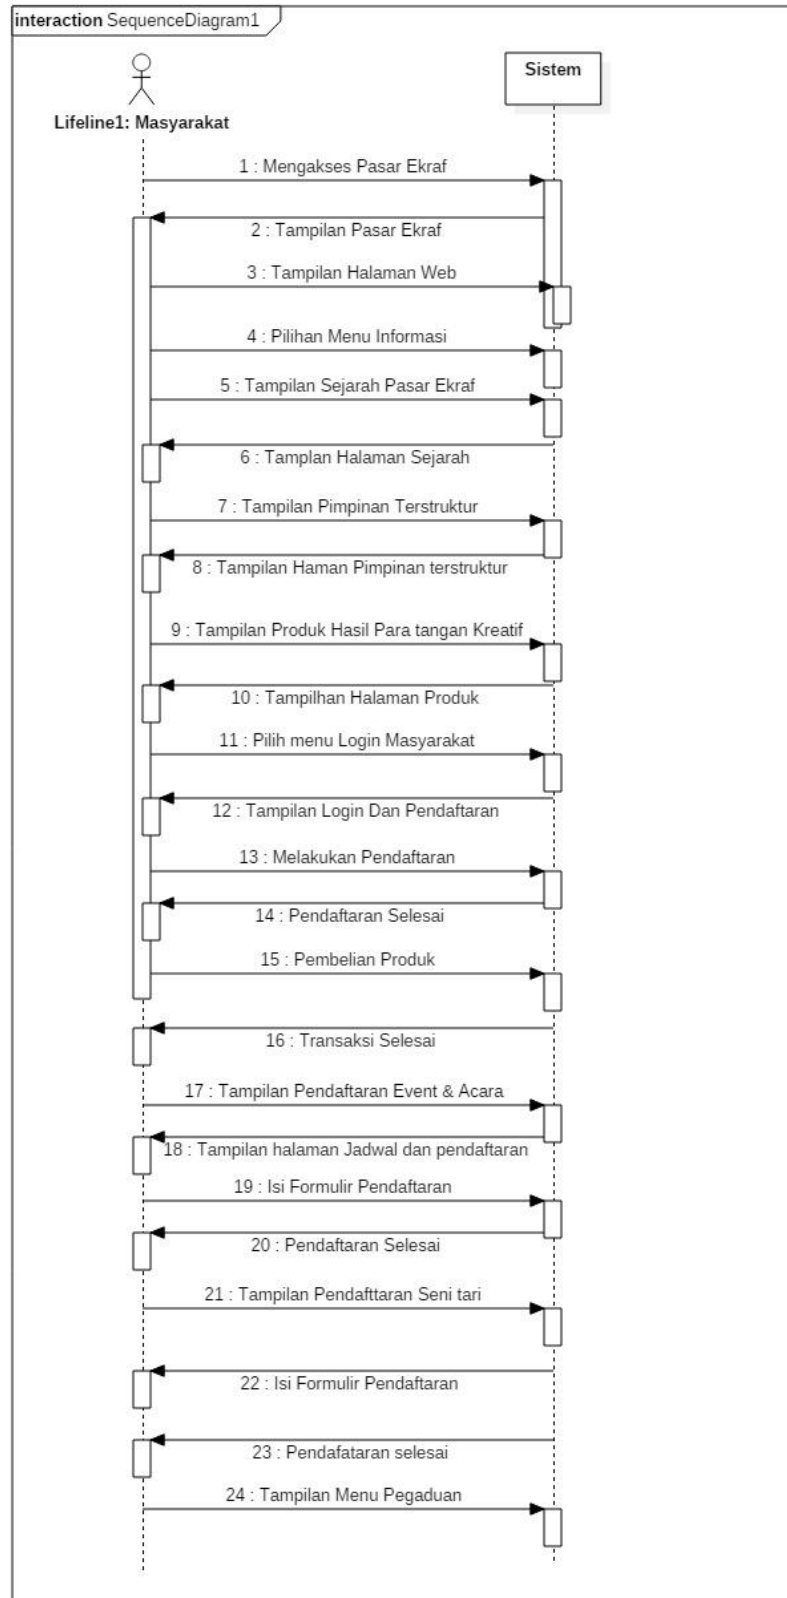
interaction SequenceDiagram1

Sistem

Lifeline1: Masyarakat

1 : Mengakses Pasar Ekraf

2 : Tampilan Pasar Ekraf

3 : Tampilan Halaman Web

4 : Pilihan Menu Informasi

5 : Tampilan Sejarah Pasar Ekraf

6 : Tamplan Halaman Sejarah

7 : Tampilan Pimpinan Terstruktur

8 : Tampilan Haman Pimpinan terstruktur

9 : Tampilan Produk Hasil Para tangan Kreatif

10 : Tampilhan Halaman Produk

11 : Pilih menu Login Masyarakat

12 : Tampilan Login Dan Pendaftaran

13 : Melakukan Pendaftaran

14 : Pendaftaran Selesai

15 : Pembelian Produk

16 : Transaksi Selesai

17 : Tampilan Pendaftaran Event & Acara

18 : Tampilan halaman Jadwal dan pendaftaran

19 : Isi Formulir Pendaftaran

20 : Pendaftaran Selesai

21 : Tampilan Pendafttaran Seni tari

22 : Isi Formulir Pendaftaran

23 : Pendafataran selesai

24 : Tampilan Menu Pegaduan